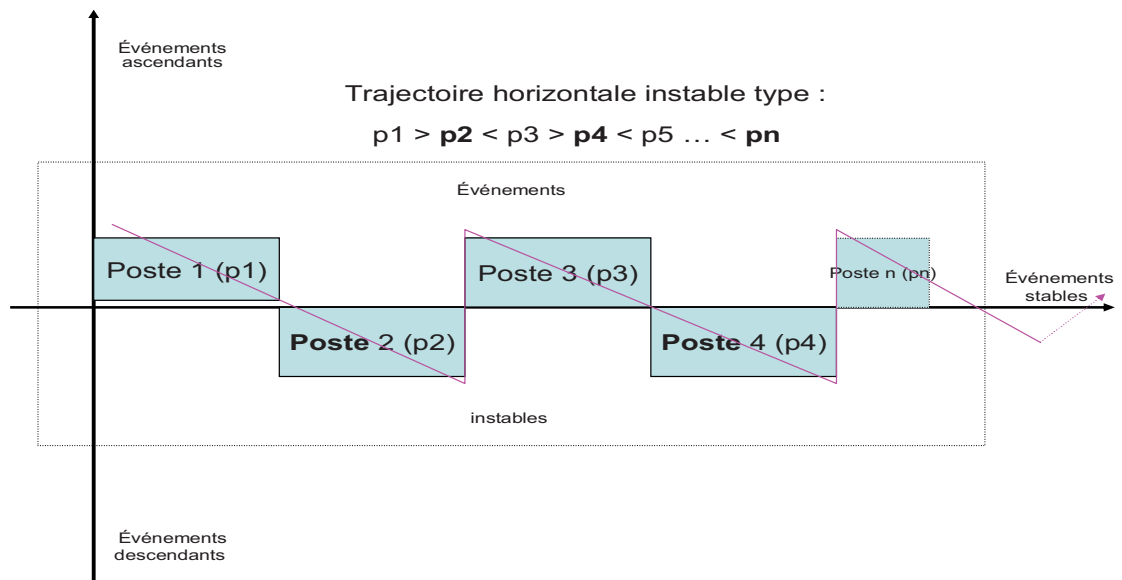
Événements ascendants

Trajectoire horizontale instable type :

p1 > **p2** < p3 > **p4** < p5 … < **pn**

Événements

Poste 1 (p1)

Poste 3 (p3)

Poste n (pn)

Événements stables

**Poste** 2 (p2)

**Poste** 4 (p4)

instables

Événements descendants